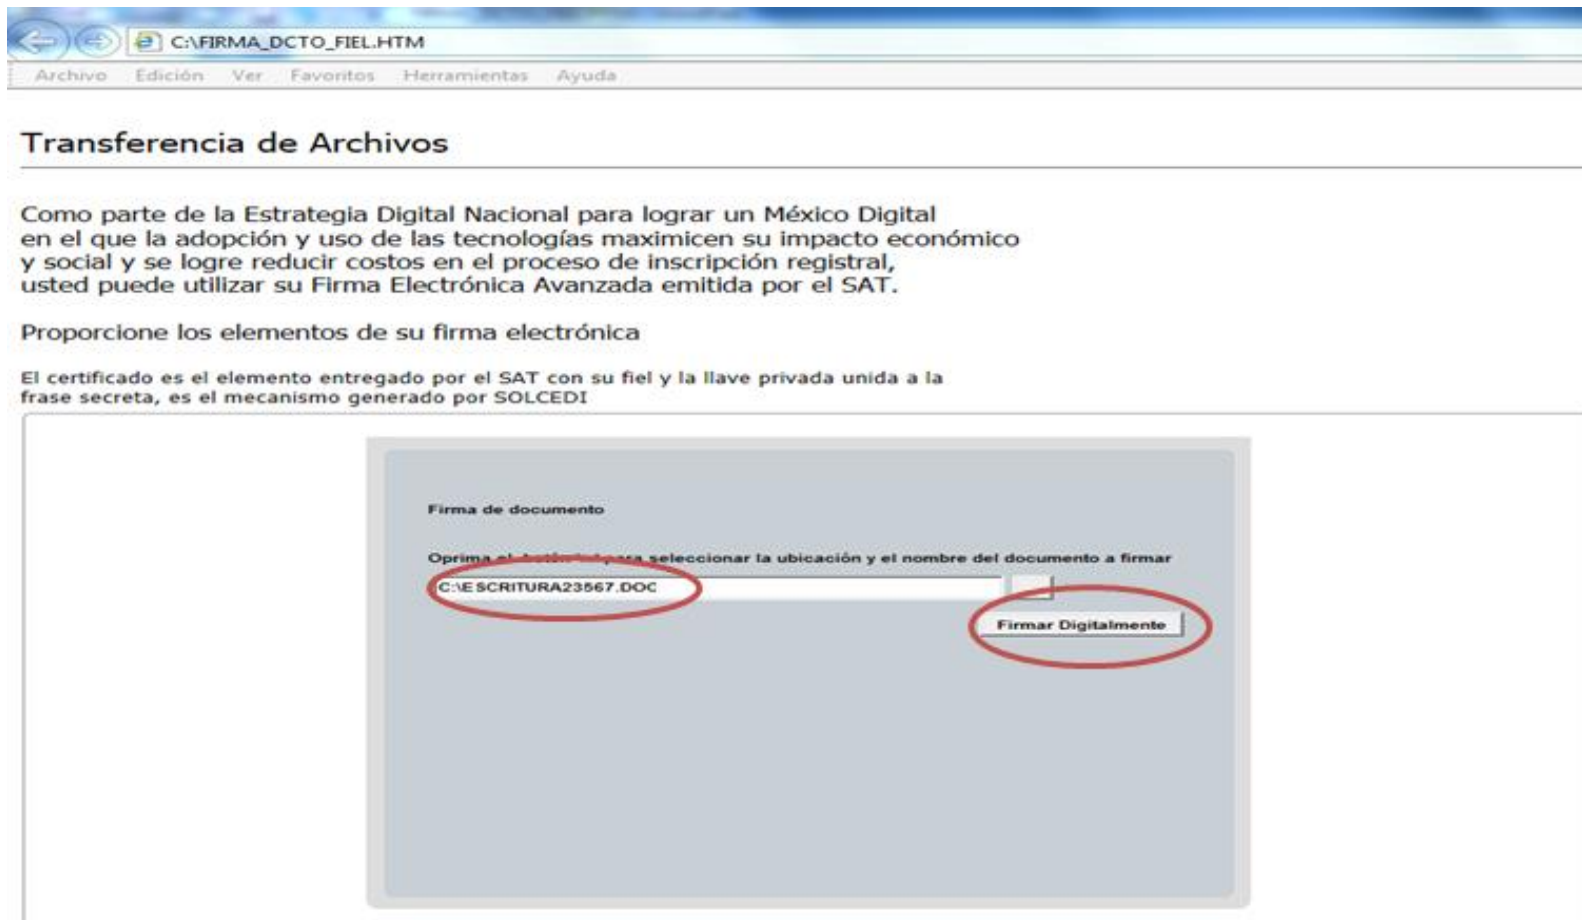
C:\FIRMA_DCTO_FIEL.HTM

Archivo Edición Ver Favoritos Herramientas Ayuda

Transferencia de Archivos

Como parte de la Estrategia Digital Nacional para lograr un México Digital en el que la adopción y uso de las tecnologías maximicen su impacto económico y social y se logre reducir costos en el proceso de inscripción registral, usted puede utilizar su Firma Electrónica Avanzada emitida por el SAT.

Proporcione los elementos de su firma electrónica

El certificado es el elemento entregado por el SAT con su fiel y la llave privada unida a la frase secreta, es el mecanismo generado por SOLCEDI

Firma de documento

Oprima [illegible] para seleccionar la ubicación y el nombre del documento a firmar

C:\ESCRITURA23567.DOC

Firmar Digitalmente